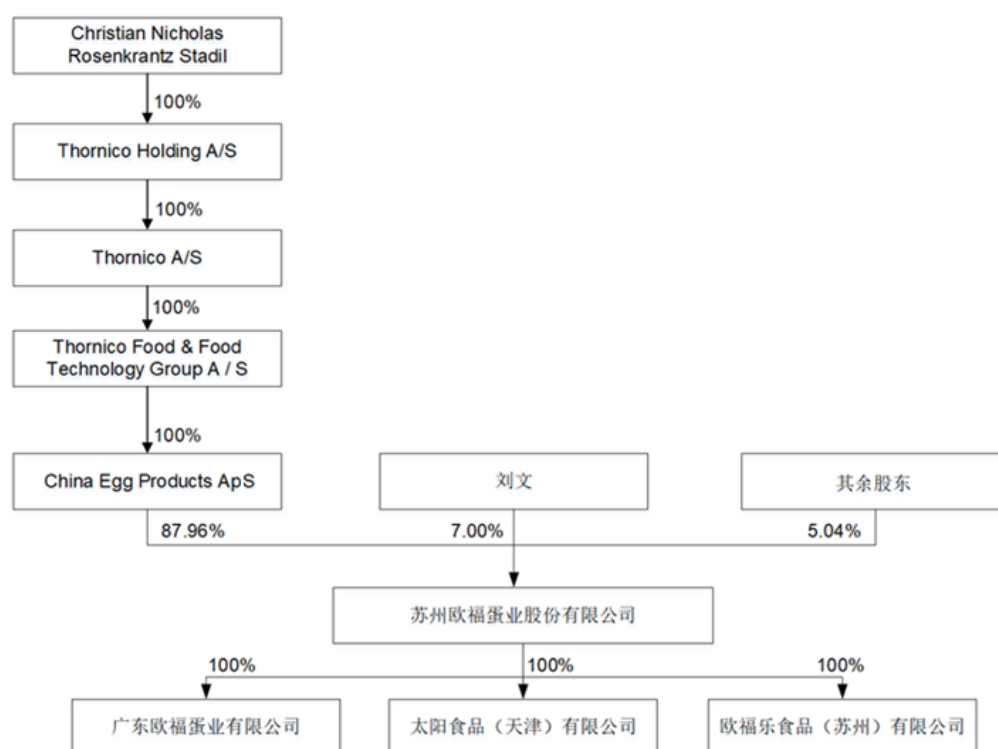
Christian Nicholas Rosenkrantz Stadil

100%

Thornico Holding A/S

100%

Thornico A/S

100%

Thornico Food & Food Technology Group A / S

100%

China Egg Products ApS

刘文

其余股东

87.96%

7.00%

5.04%

苏州欧福蛋业股份有限公司

100%

100%

100%

广东欧福蛋业有限公司

太阳食品（天津）有限公司

欧福乐食品（苏州）有限公司